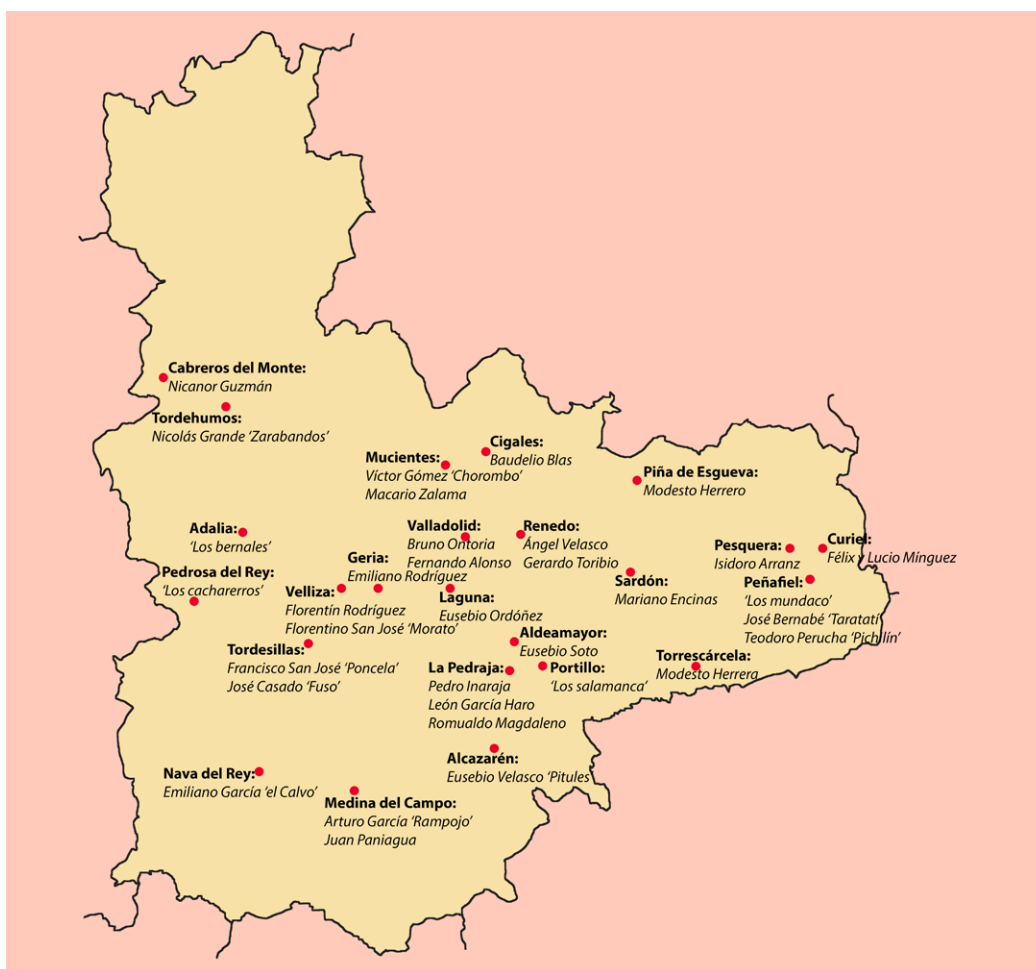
Cabreros del Monte:
Nicanor Guzmán

Tordehumos:
Nicolás Grande 'Zarabandos'

Mucientes:
Víctor Gómez 'Chorombo'
Macario Zalama

Cigales:
Baudelio Blas

Piña de Esgueva:
Modesto Herrero

Adalia:
'Los bernales'

Valladolid:
Bruno Ontoria
Fernando Alonso

Renedo:
Ángel Velasco
Gerardo Toribio

Pesquera:
Isidoro Arranz

Curiel:
Félix y Lucio Mínguez

Geria:
Emiliano Rodríguez

Pedrosa del Rey:
'Los cacharerros'

Velliza:
Florentín Rodríguez
Florentino San José 'Morato'

Laguna:
Eusebio Ordóñez

Sardón:
Mariano Encinas

Peñafiel:
'Los mundaco'
José Bernabé 'Taratatí'
Teodoro Perucha 'Pichilín'

Tordesillas:
Francisco San José 'Poncela'
José Casado 'Fuso'

Aldeamayor:
Eusebio Soto

La Pedraja:
Pedro Inaraja
León García Haro
Romualdo Magdaleno

Portillo:
'Los salamanca'

Torrescárcela:
Modesto Herrera

Alcazarén:
Eusebio Velasco 'Pitules'

Nava del Rey:
Emiliano García 'el Calvo'

Medina del Campo:
Arturo García 'Rampojo'
Juan Paniagua